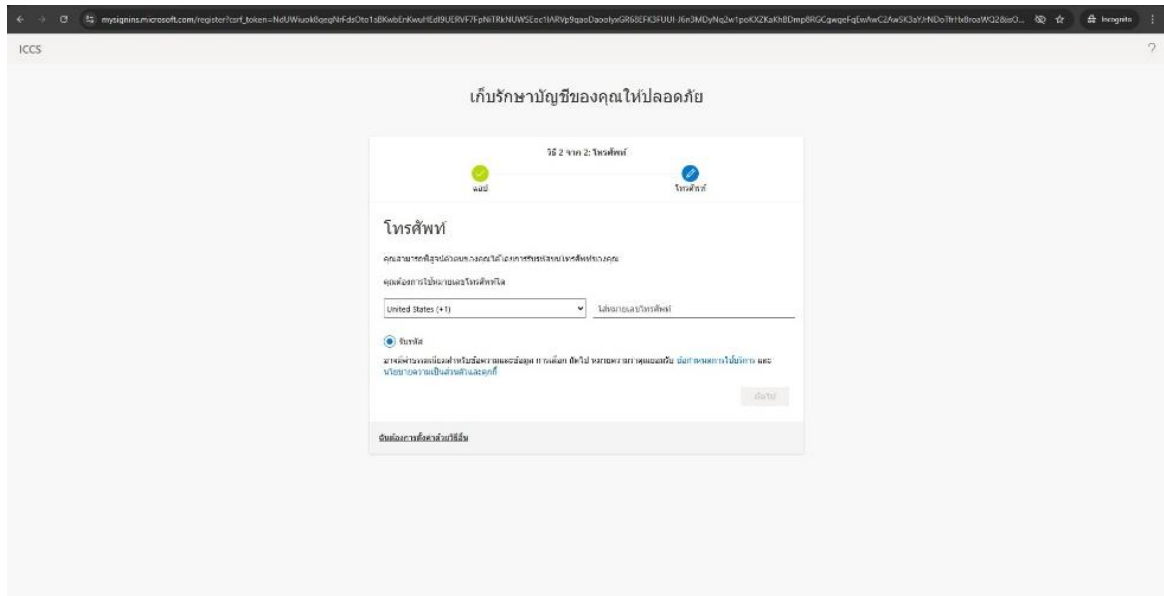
mysignins.microsoft.com/register?csrf_token=NdUWiuok0qeqNrFdsOto1sBKwbEnKwuHEdl9UERVF7FpNiTRkNUWSEoc1lARVp9qaoDaoolyxGR68EFK3FUUI-J6n3MDyNq2w1poKXZKaKhBDmp8RGCqwqeFqEwAwC2AwSK3aYJ-NDoTRrHxBroaWQ2&sso... Incognito

ICCS

?

เก็บรักษาบัญชีของคุณให้ปลอดภัย

วิธี 2 จาก 2: โทรศัพท์

แอป

โทรศัพท์

โทรศัพท์

คุณสามารถพิสูจน์ตัวตนของคุณได้โดยการรับรหัสบนโทรศัพท์ของคุณ

คุณต้องการใช้หมายเลขโทรศัพท์ใด

United States (+1)

ใส่หมายเลขโทรศัพท์

รับรหัส

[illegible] ข้อกำหนดการใช้บริการ และ นโยบายความเป็นส่วนตัวและคุกกี้

ถัดไป

ฉันต้องการตั้งค่าด้วยวิธีอื่น